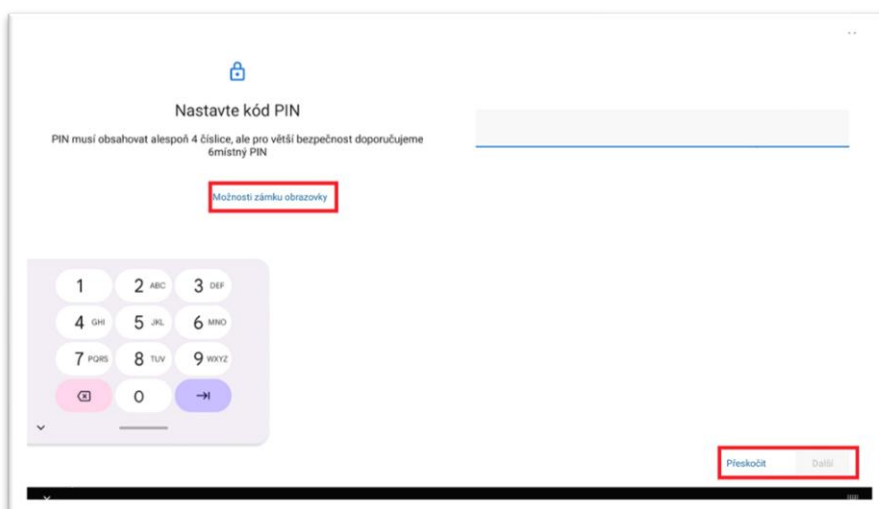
Nastavte kód PIN

PIN musí obsahovat alespoň 4 číslice, ale pro větší bezpečnost doporučujeme 6místný PIN

Možnosti zámku obrazovky

1
2 ABC
3 DEF
4 GHI
5 JKL
6 MNO
7 PQRS
8 TUV
9 WXYZ
0

Přeskočit
Další